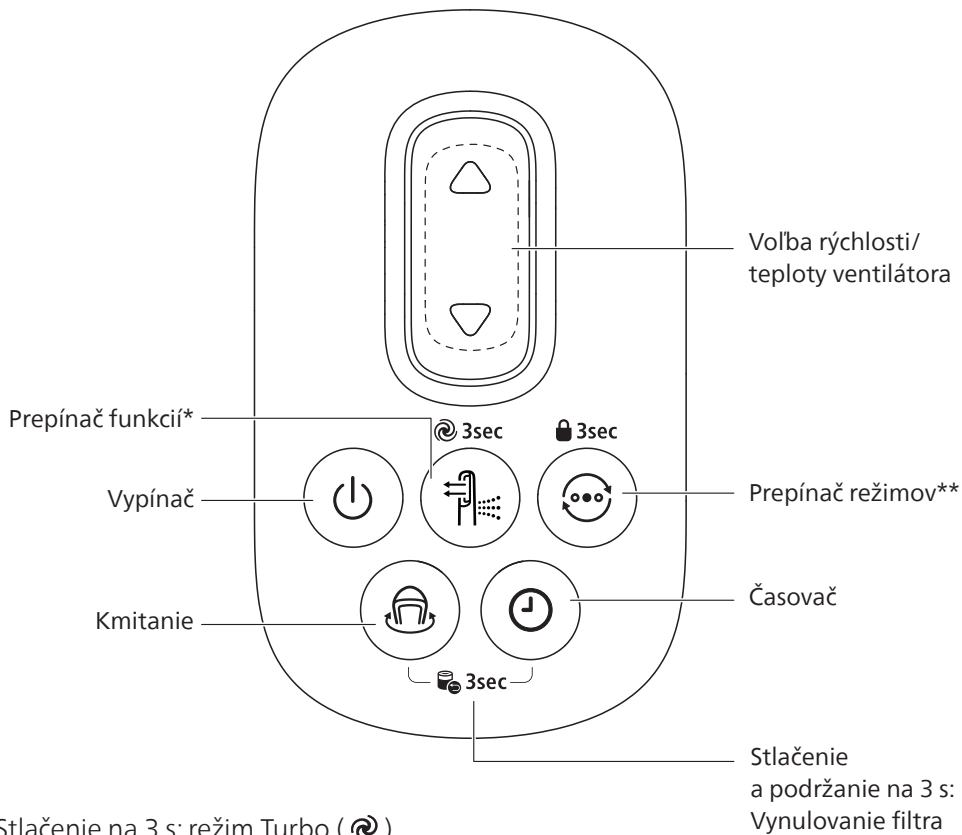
3sec

3sec

Prepínač funkcií*

Vypínač

Kmitanie

Voľba rýchlosti/ teploty ventilátora

Prepínač režimov**

Časovač

3sec

Stlačenie a podržanie na 3 s: Vynulovanie filtra

Stlačenie na 3 s: režim Turbo ( )